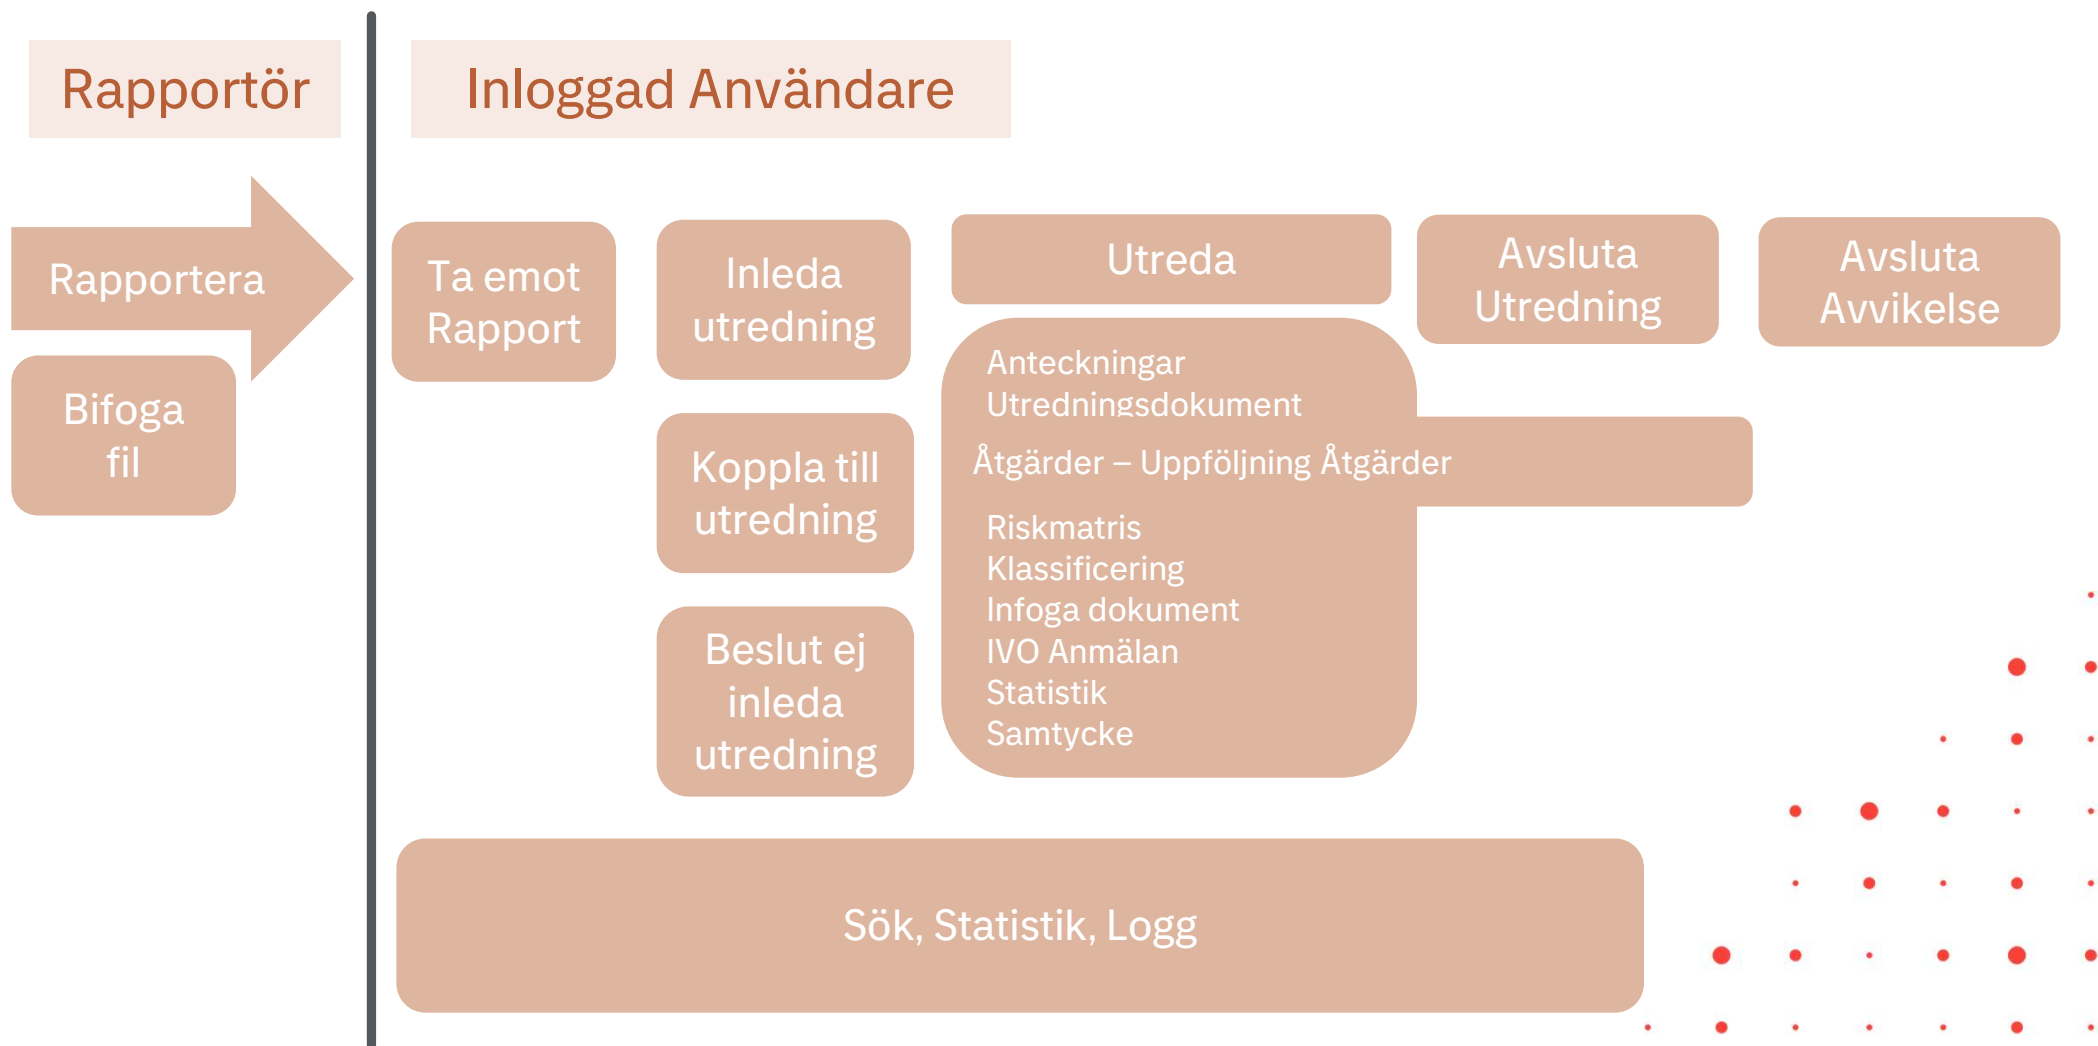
Rapportör

Inloggad Användare

Rapportera

Bifoga fil

Ta emot Rapport

Inleda utredning

Koppla till utredning

Beslut ej inleda utredning

Utreda

Anteckningar
Utredningsdokument

Åtgärder – Uppföljning Åtgärder

Riskmatris
Klassificering
Infoga dokument
IVO Anmälan
Statistik
Samtycke

Avsluta Utredning

Avsluta Avvikelse

Sök, Statistik, Logg